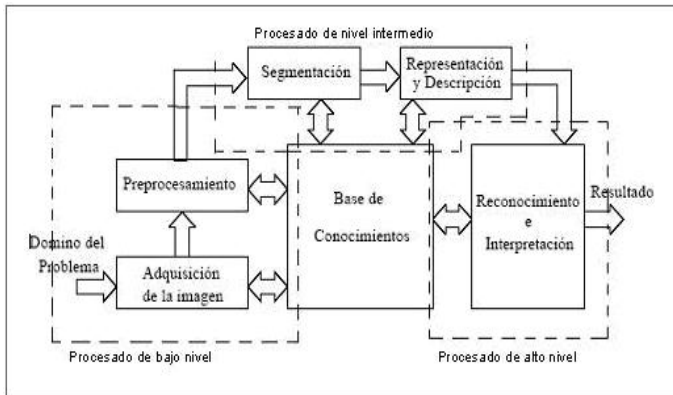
Procesado de nivel intermedio

Segmentación

Representación y Descripción

Preprocesamiento

Base de Conocimientos

Reconocimiento e Interpretación

Resultado

Domino del Problema

Adquisición de la imagen

Procesado de bajo nivel

Procesado de alto nivel